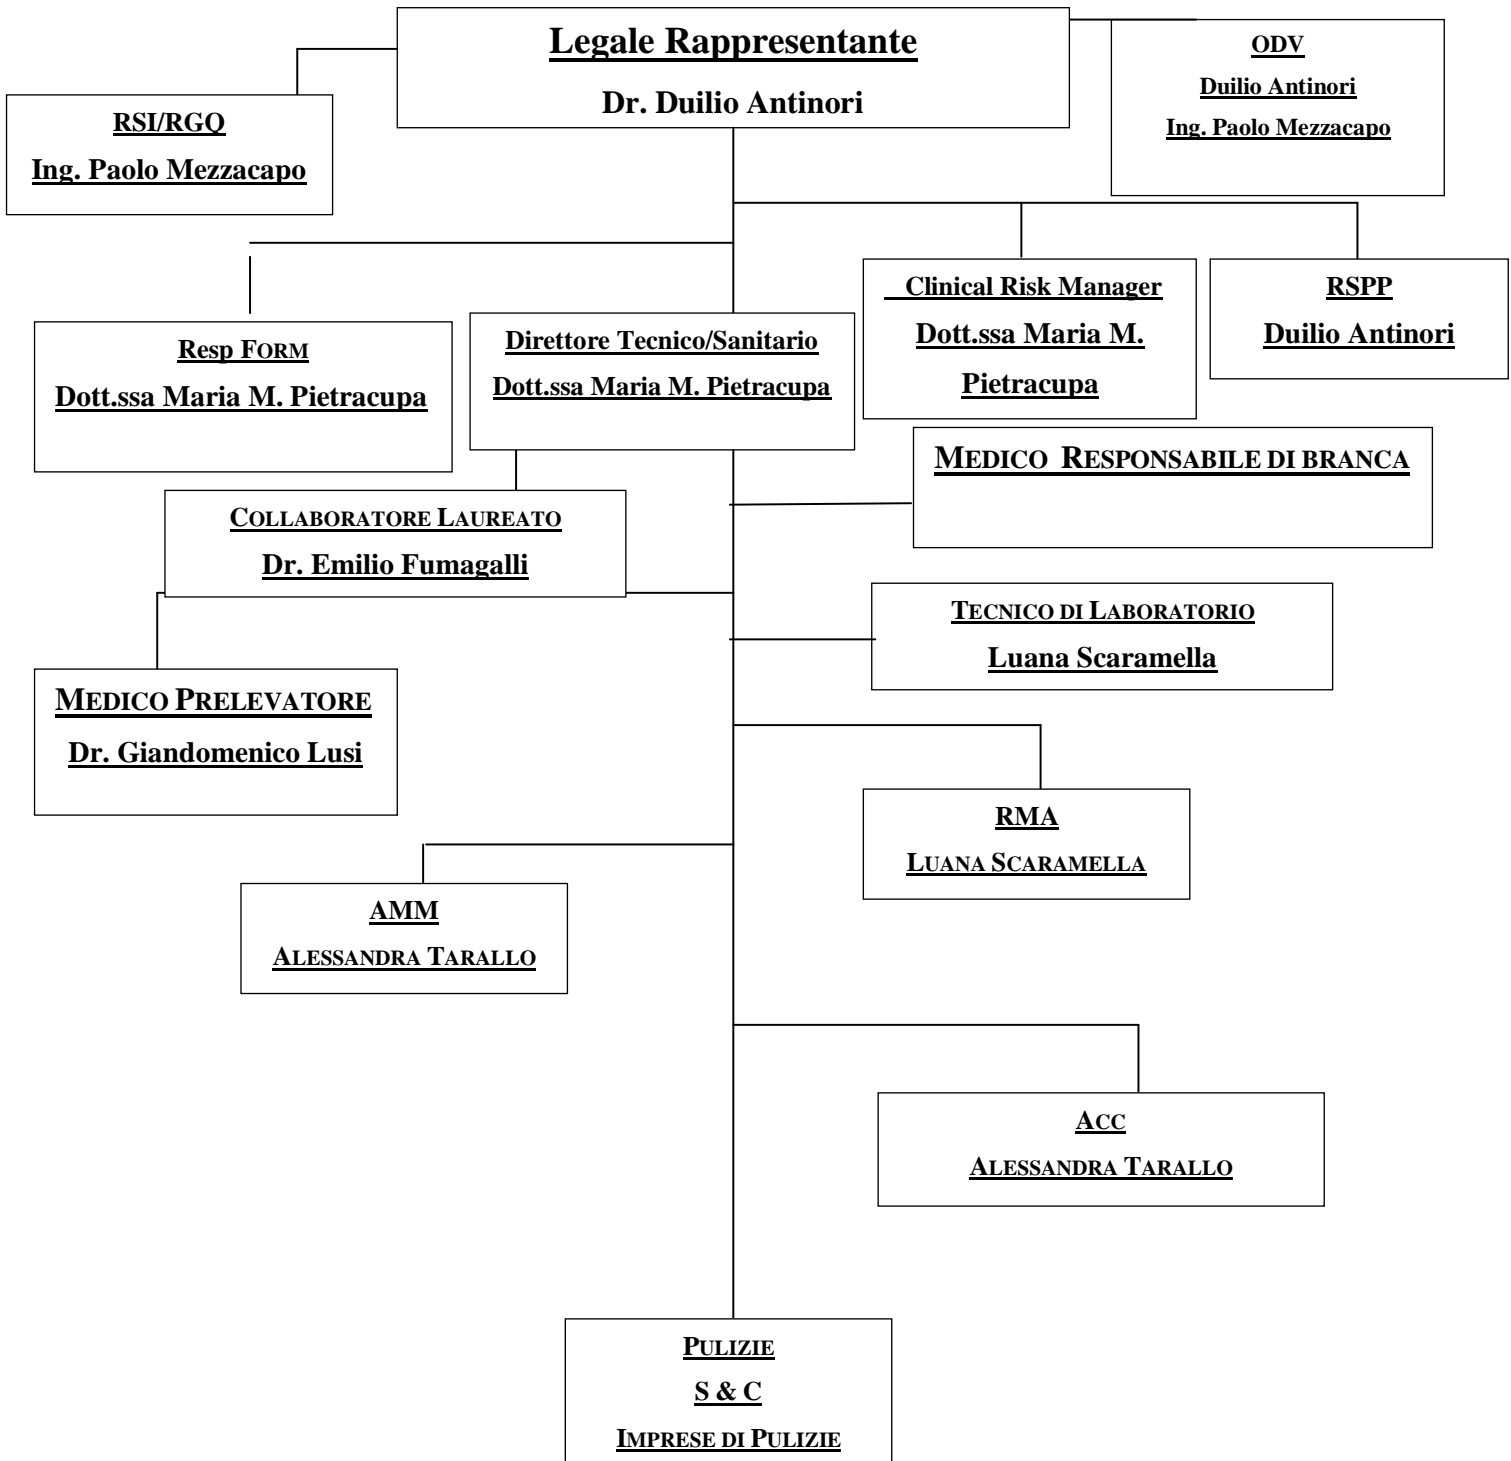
Legale Rappresentante

Dr. Duilio Antinori

RSI/RGQ

Ing. Paolo Mezzacapo

ODV

Duilio Antinori

Ing. Paolo Mezzacapo

Resp FORM

Dott.ssa Maria M. Pietracupa

Direttore Tecnico/Sanitario

Dott.ssa Maria M. Pietracupa

Clinical Risk Manager

Dott.ssa Maria M. Pietracupa

RSPP

Duilio Antinori

MEDICO RESPONSABILE DI BRANCA

COLLABORATORE LAUREATO

Dr. Emilio Fumagalli

TECNICO DI LABORATORIO

Luana Scaramella

MEDICO PRELEVATORE

Dr. Giandomenico Lusi

RMA

LUANA SCARAMELLA

AMM

ALESSANDRA TARALLO

ACC

ALESSANDRA TARALLO

PULIZIE

S & C

IMPRESE DI PULIZIE